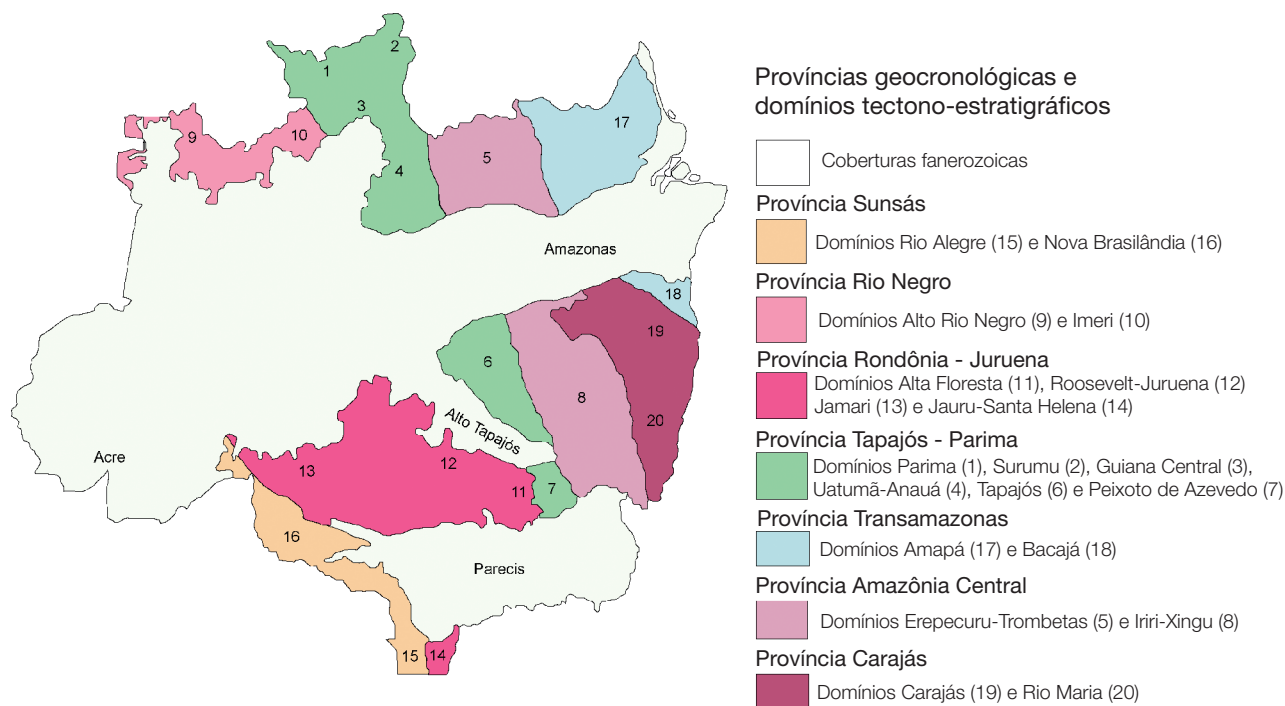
2
1
3
9
10
4
5
17
Amazonas
18
19
6
8
20
Alto Tapajós
Acre
13
12
11
7
16
Parecis
15
14

Províncias geocronológicas e domínios tectono-estratigráficos

Coberturas fanerozoicas

Província Sunsás

Domínios Rio Alegre (15) e Nova Brasilândia (16)

Província Rio Negro

Domínios Alto Rio Negro (9) e Imeri (10)

Província Rondônia - Juruena

Domínios Alta Floresta (11), Roosevelt-Juruena (12) Jamari (13) e Jauru-Santa Helena (14)

Província Tapajós - Parima

Domínios Parima (1), Surumu (2), Guiana Central (3), Uatumã-Anauá (4), Tapajós (6) e Peixoto de Azevedo (7)

Província Transamazonas

Domínios Amapá (17) e Bacajá (18)

Província Amazônia Central

Domínios Erepecuru-Trombetas (5) e Iriri-Xingu (8)

Província Carajás

Domínios Carajás (19) e Rio Maria (20)